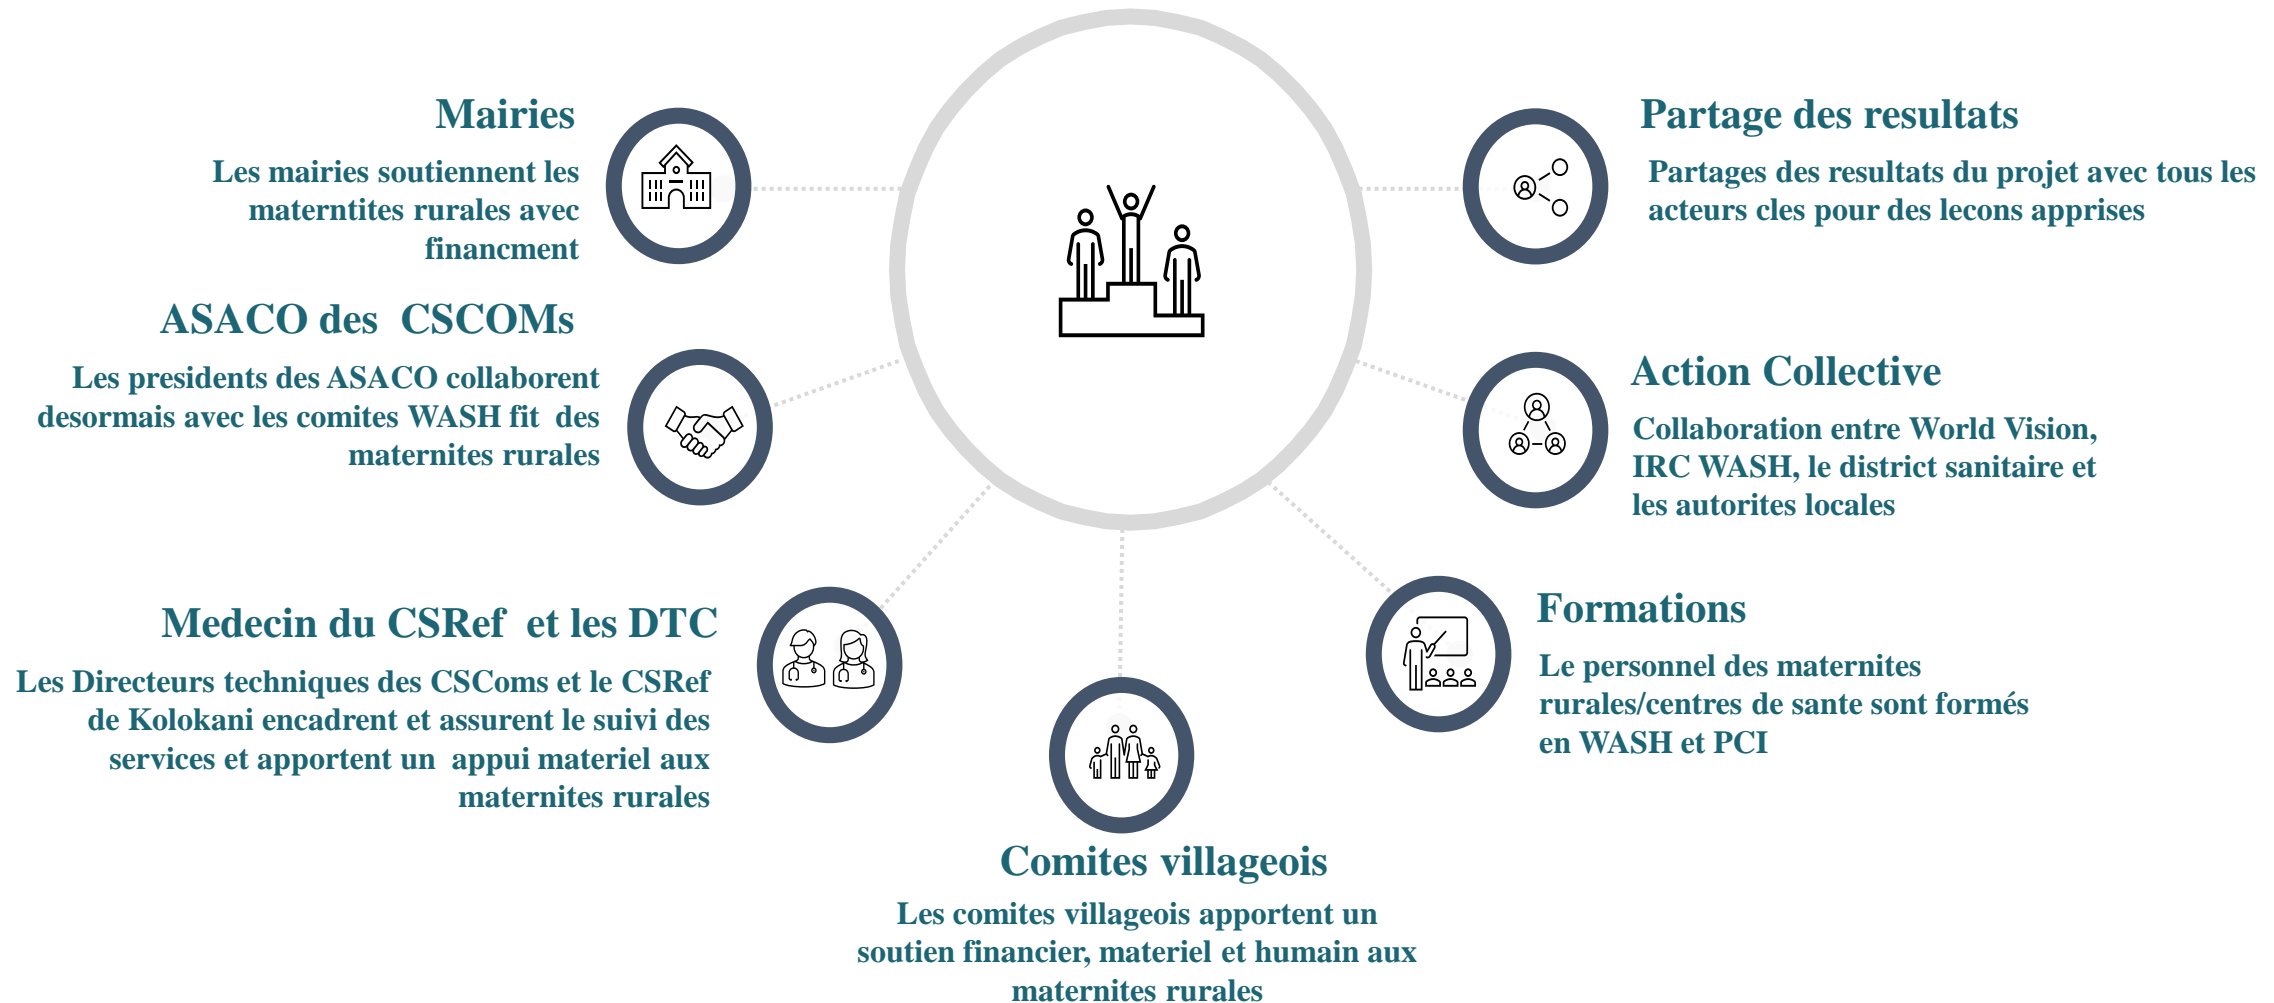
Mairies

Les mairies soutiennent les materntites rurales avec financment

ASACO des CSCOMs

Les presidents des ASACO collaborent desormais avec les comites WASH fit des maternites rurales

Medecin du CSRef et les DTC

Les Directeurs techniques des CSComs et le CSRef de Kolokani encadrent et assurent le suivi des services et apportent un appui materiel aux maternites rurales

Partage des resultats

Partages des resultats du projet avec tous les acteurs cles pour des lecons apprises

Action Collective

Collaboration entre World Vision, IRC WASH, le district sanitaire et les autorites locales

Formations

Le personnel des maternites rurales/centres de sante sont formés en WASH et PCI

Comites villageois

Les comites villageois apportent un soutien financier, materiel et humain aux maternites rurales